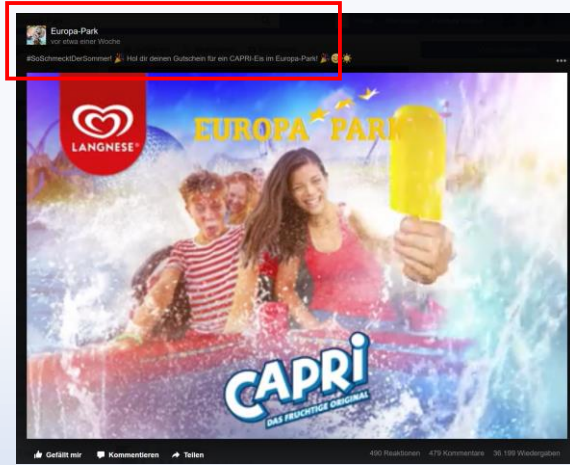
Europa-Park
vor etwa einer Woche

#SoSchmecktDerSommer! Hol dir deinen Gutschein für ein CAPRI-Eis im Europa-Park!

LANGNESE

EUROPA PARK

CAPRI
DAS FRUCHTIGE ORIGINAL

Gefällt mir Kommentieren Teilen

490 Reaktionen 479 Kommentare 36.199 Wiedergaben